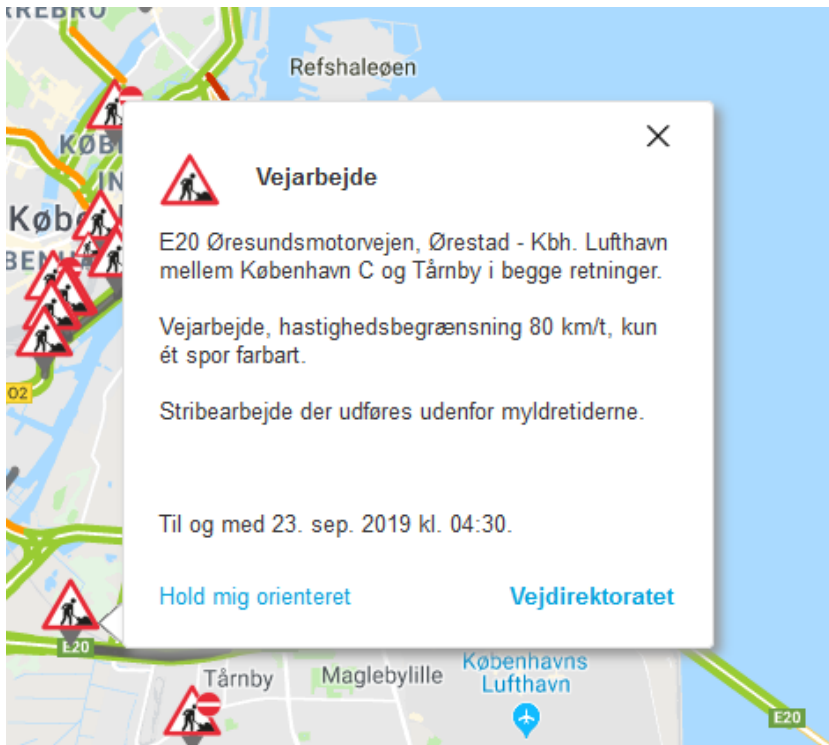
REBRO

Refshaleøen

KØB

IN

Køb

BEN

O2

Vejarbejde

E20 Øresundsmotorvejen, Ørestad - Kbh. Lufthavn mellem København C og Tårnby i begge retninger.

Vejarbejde, hastighedsbegrænsning 80 km/t, kun ét spor farbart.

Stribearbejde der udføres udenfor myldretiderne.

Til og med 23. sep. 2019 kl. 04:30.

Hold mig orienteret

Vejdirektoratet

E20

Tårnby

Maglebylille

Københavns Lufthavn

E20